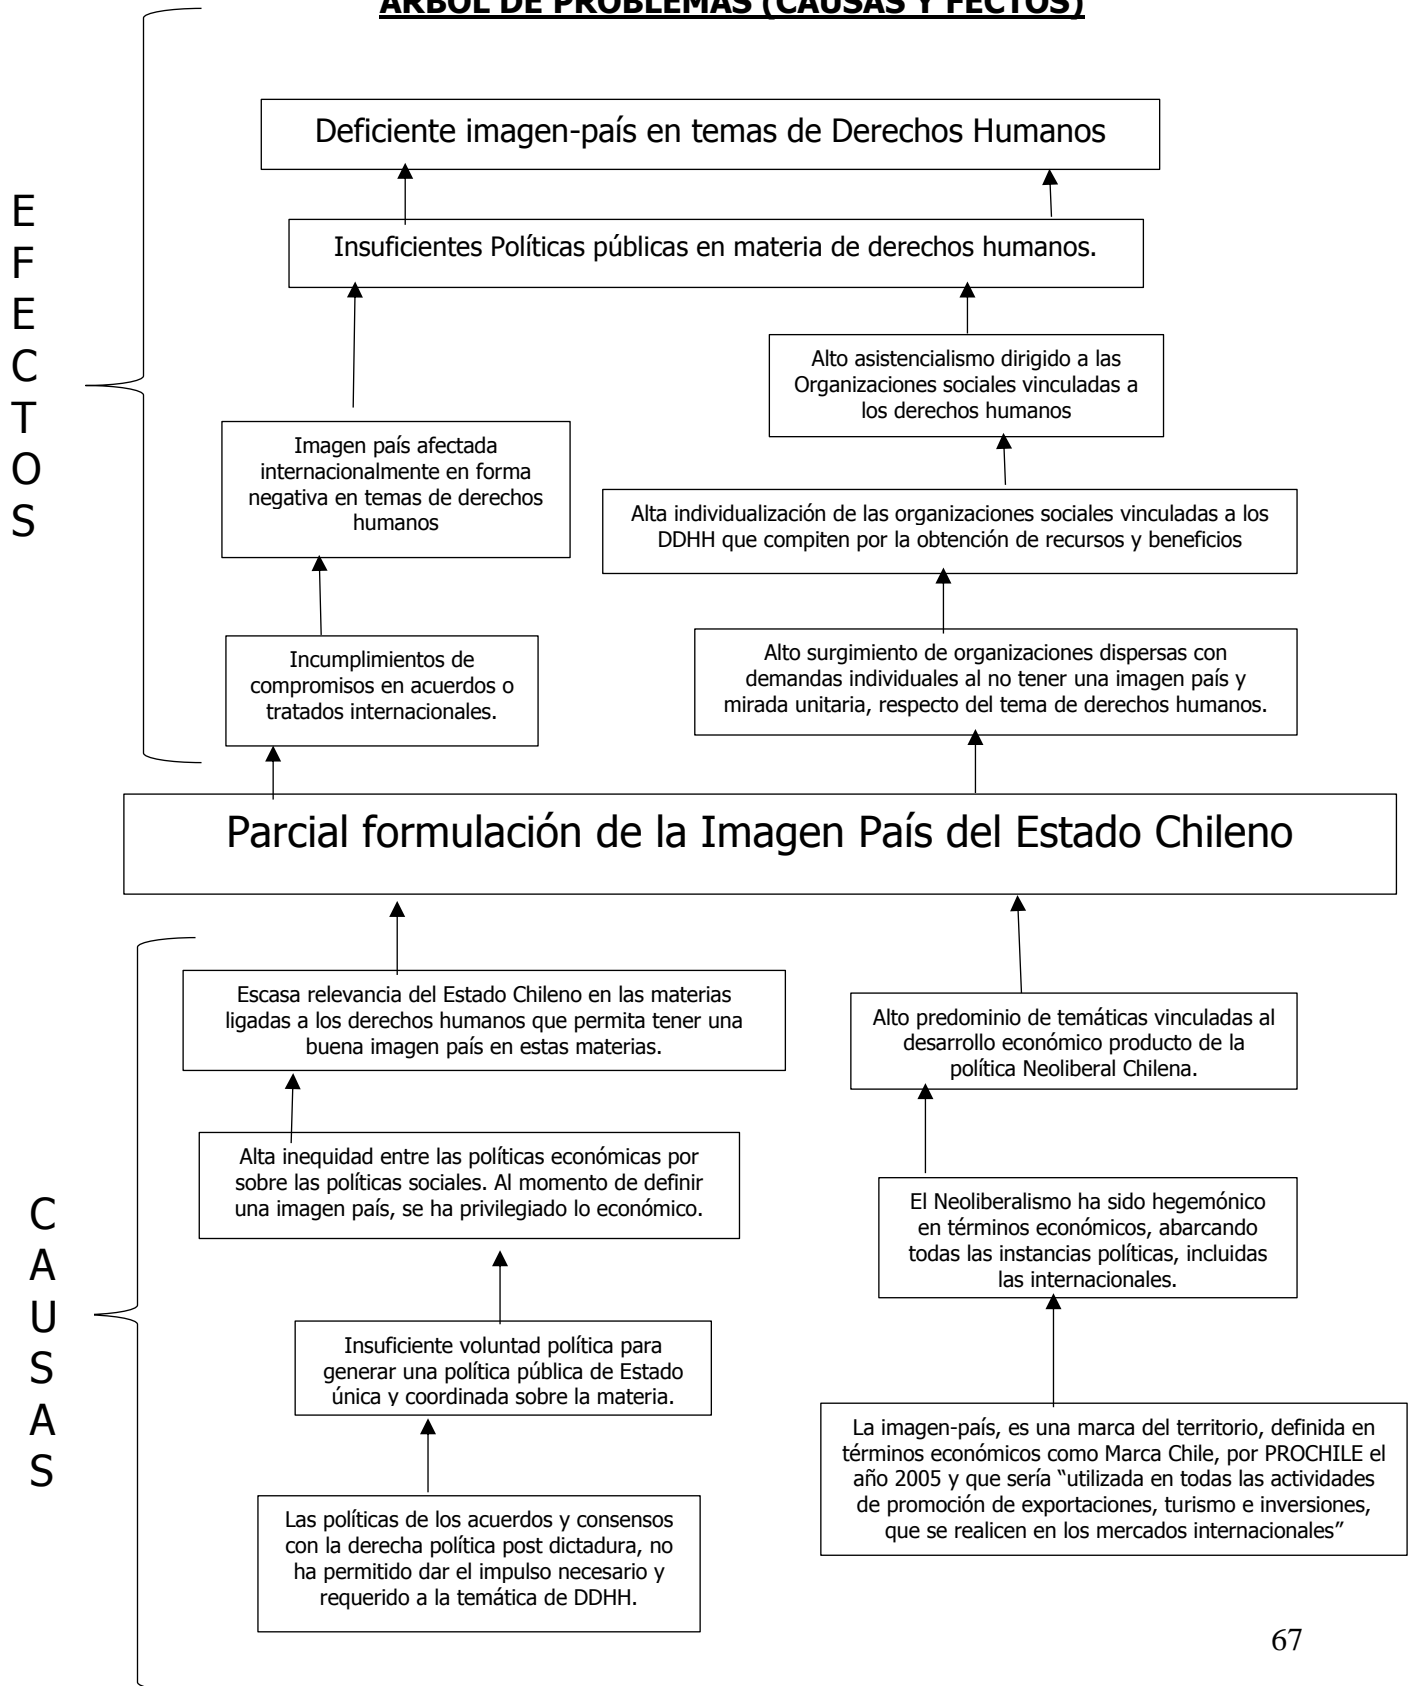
ARBOL DE PROBLEMAS (CAUSAS Y FECTOS)

EFECTOS

Deficiente imagen-país en temas de Derechos Humanos

Insuficientes Políticas públicas en materia de derechos humanos.

Alto asistencialismo dirigido a las Organizaciones sociales vinculadas a los derechos humanos

Imagen país afectada internacionalmente en forma negativa en temas de derechos humanos

Alta individualización de las organizaciones sociales vinculadas a los DDHH que compiten por la obtención de recursos y beneficios

Incumplimientos de compromisos en acuerdos o tratados internacionales.

Alto surgimiento de organizaciones dispersas con demandas individuales al no tener una imagen país y mirada unitaria, respecto del tema de derechos humanos.

Parcial formulación de la Imagen País del Estado Chileno

CAUSAS

Escasa relevancia del Estado Chileno en las materias ligadas a los derechos humanos que permita tener una buena imagen país en estas materias.

Alto predominio de temáticas vinculadas al desarrollo económico producto de la política Neoliberal Chilena.

Alta inequidad entre las políticas económicas por sobre las políticas sociales. Al momento de definir una imagen país, se ha privilegiado lo económico.

El Neoliberalismo ha sido hegemónico en términos económicos, abarcando todas las instancias políticas, incluidas las internacionales.

Insuficiente voluntad política para generar una política pública de Estado única y coordinada sobre la materia.

La imagen-país, es una marca del territorio, definida en términos económicos como Marca Chile, por PROCHILE el año 2005 y que sería "utilizada en todas las actividades de promoción de exportaciones, turismo e inversiones, que se realicen en los mercados internacionales"

Las políticas de los acuerdos y consensos con la derecha política post dictadura, no ha permitido dar el impulso necesario y requerido a la temática de DDHH.

67